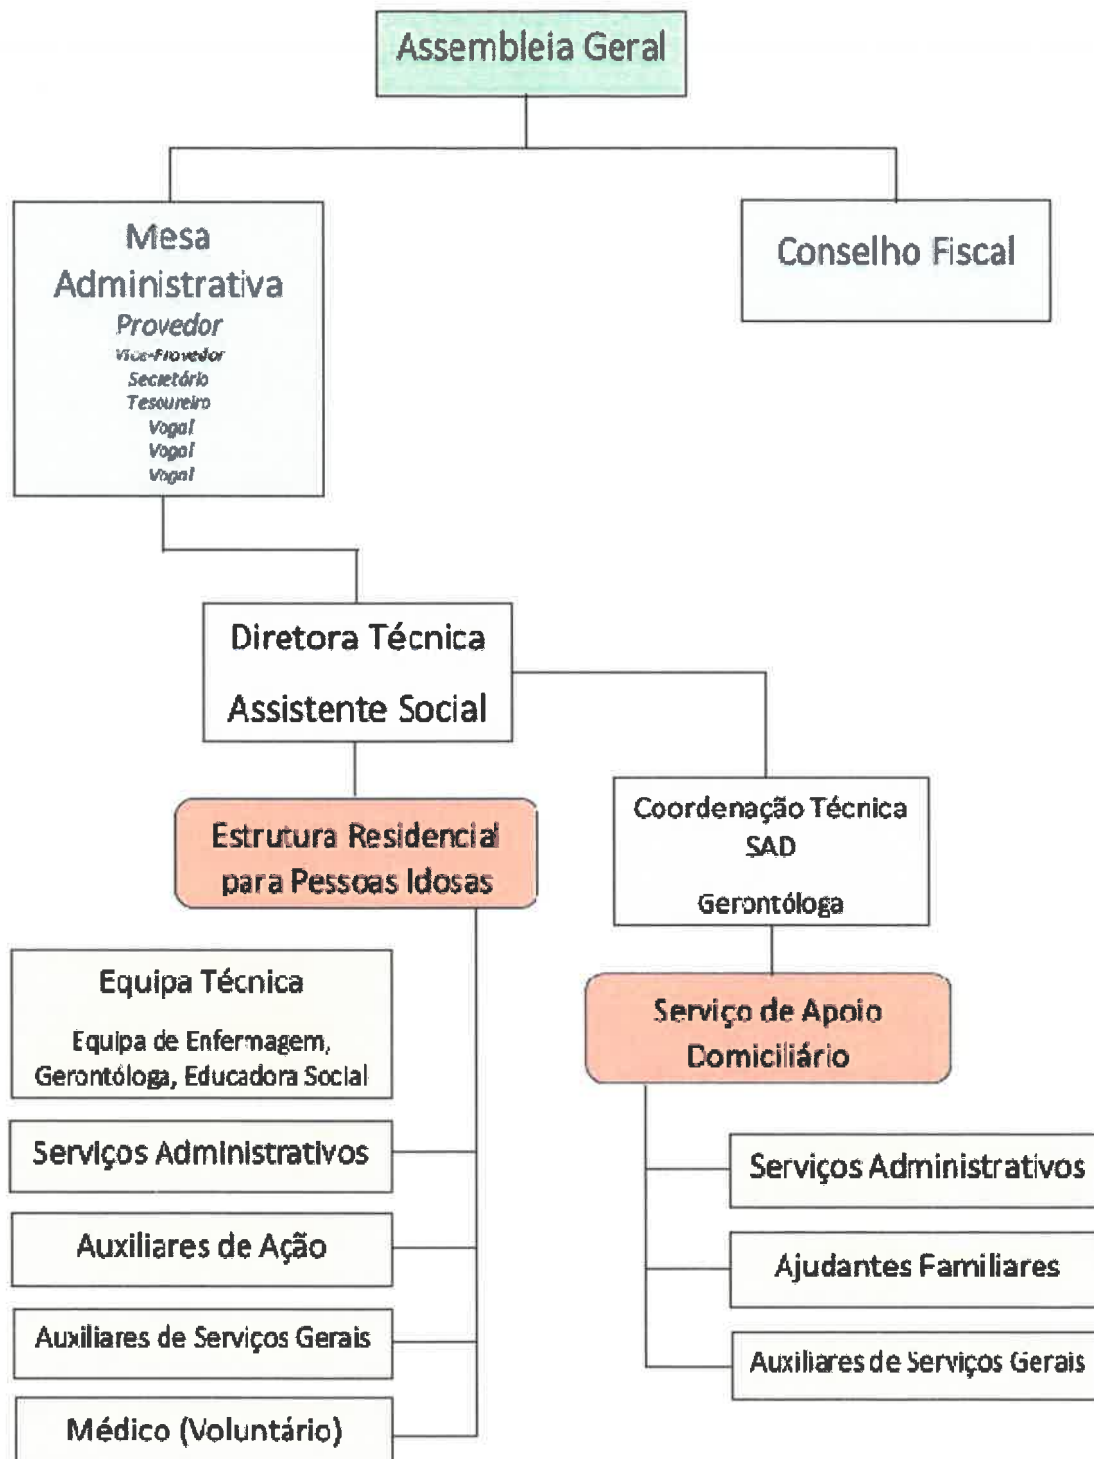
Assembleia Geral

Mesa Administrativa
Provedor
Vice-Provedor
Secretário
Tesoureiro
Vogal
Vogal
Vogal

Conselho Fiscal

Diretora Técnica
Assistente Social

Estrutura Residencial para Pessoas Idosas

Coordenação Técnica SAD
Gerontóloga

Equipa Técnica
Equipa de Enfermagem, Gerontóloga, Educadora Social

Serviços Administrativos

Auxiliares de Ação

Auxiliares de Serviços Gerais

Médico (Voluntário)

Serviço de Apoio Domiciliário

Serviços Administrativos

Ajudantes Familiares

Auxiliares de Serviços Gerais